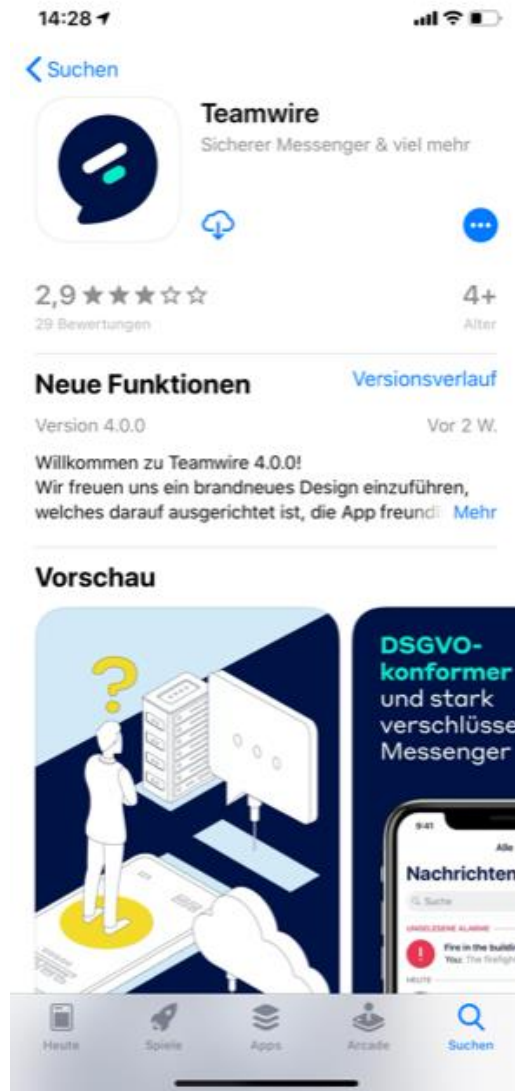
14:28

Suchen

Teamwire
Sicherer Messenger & viel mehr

2,9 ★★★☆☆
29 Bewertungen

4+
Alter

Neue Funktionen
Versionsverlauf

Version 4.0.0
Vor 2 W.

Willkommen zu Teamwire 4.0.0!
Wir freuen uns ein brandneues Design einzuführen, welches darauf ausgerichtet ist, die App freundl Mehr

Vorschau

DSGVO-konformer und stark verschlüsse Messenger

9:41
Alle
Nachrichten
Suche
UNGELESENE ALARME
Fire in the buildi
You: The firefigh
HEUTE

Heute
Spiele
Apps
Arcade
Suchen